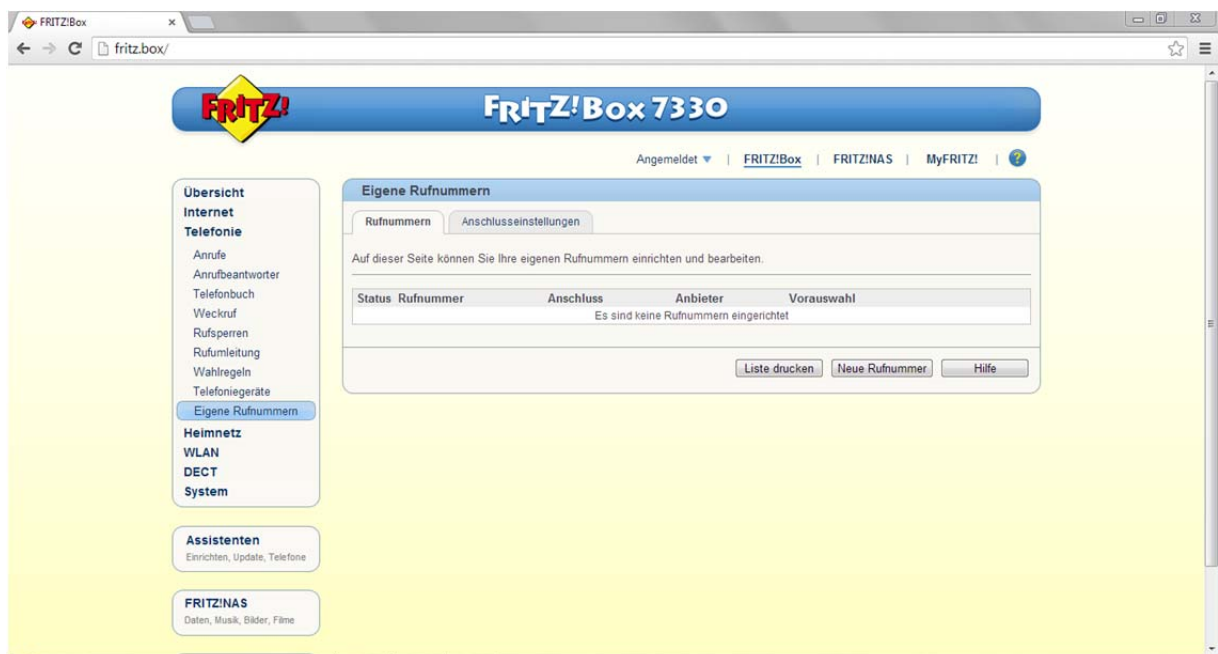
FRITZ!Box
fritz.box/

FRITZ!

FRITZ!Box 7330

Angemeldet | FRITZ!Box | FRITZ!NAS | MyFRITZ! | ?

Übersicht
Internet
Telefonie
Anrufe
Anrufbeantworter
Telefonbuch
Weckruf
Rufsperren
Rufumleitung
Wahlregeln
Telefoniegeräte
Eigene Rufnummern
Heimnetz
WLAN
DECT
System

Assistenten
Einrichten, Update, Telefone

FRITZ!NAS
Daten, Musik, Bilder, Filme

Eigene Rufnummern

Rufnummern | Anschlusseinstellungen

Auf dieser Seite können Sie Ihre eigenen Rufnummern einrichten und bearbeiten.

| Status | Rufnummer | Anschluss | Anbieter | Vorauswahl |
|---|---|---|---|---|
| Es sind keine Rufnummern eingerichtet | | | | |

Liste drucken | Neue Rufnummer | Hilfe